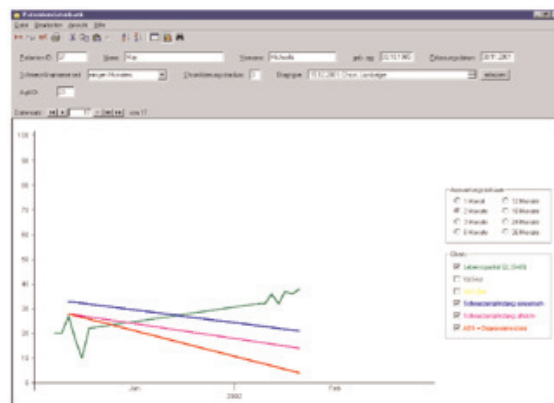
Patientenverlauf

Datei Bearbeiten Ansicht Hilfe

Patienten ID: 27 Name: Mai Vorname: Michaela geb. am: 02.10.1965 Erfassungsdatum: 20.11.2001

Schmerzdiagnose: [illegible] Chronifizierungsstadium: 3 Diagnose: 15.12.2001 Chron. Lumbalgie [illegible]

AgKS: 33

Datensatz: 17 von 17

100
90
80
70
60
50
40
30
20
10
0

Jan
2002
Feb

Auswertungszeitraum
1 Monat
2 Monate
3 Monate
6 Monate
12 Monate
18 Monate
24 Monate
36 Monate

Ebene
Lebensqualität (QLI-AAS)
Hb-Wert
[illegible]
Schmerzstärke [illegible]
Schmerzstärke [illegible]
ADS – Depressionsskala